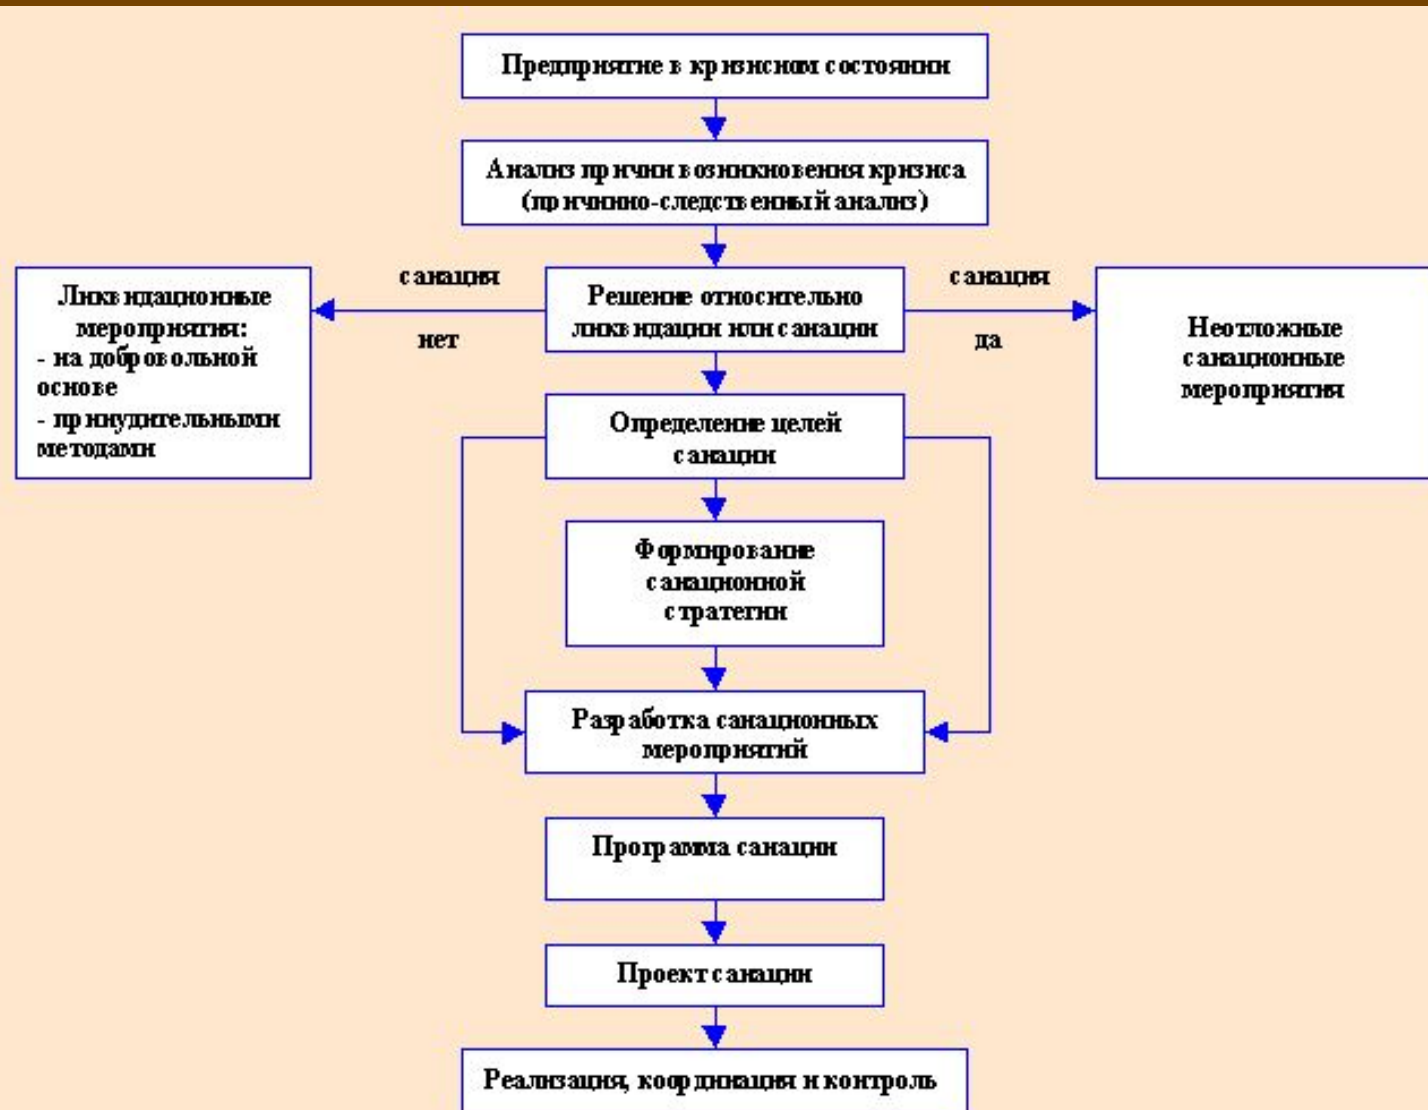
Предприятие в кризисном состоянии

Анализ причин возникновения кризиса (причинно-следственный анализ)

Ликвидационные мероприятия:
- на добровольной основе
- принудительными методами

санация

нет

Решение относительно ликвидации или санации

санация

да

Неотложные санационные мероприятия

Определение целей санации

Формирование санационной стратегии

Разработка санационных мероприятий

Программа санации

Проект санации

Реализация, координация и контроль